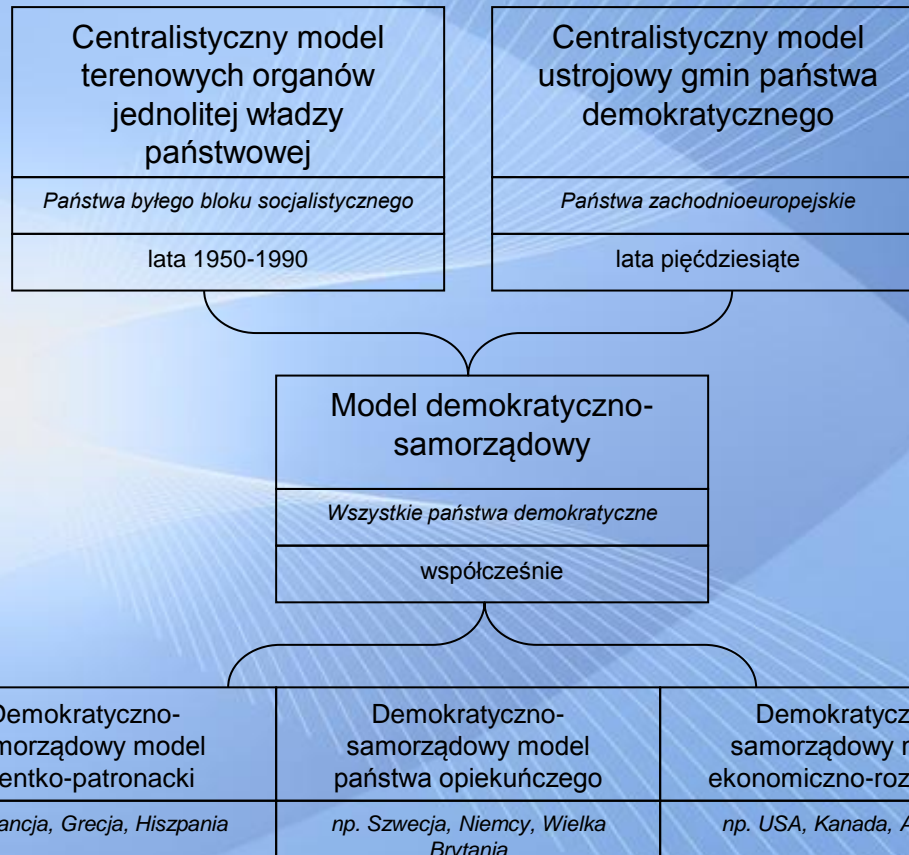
Centralistyczny model terenowych organów jednolitej władzy państwowej

Państwa byłego bloku socjalistycznego

lata 1950-1990

Centralistyczny model ustrojowy gmin państwa demokratycznego

Państwa zachodnioeuropejskie

lata pięćdziesiąte

Model demokratyczno-samorządowy

Wszystkie państwa demokratyczne

współcześnie

Demokratyczno-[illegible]morządowy model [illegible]entko-patronacki

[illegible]ancja, Grecja, Hiszpania

Demokratyczno-samorządowy model państwa opiekuńczego

np. Szwecja, Niemcy, Wielka Brytania

Demokratycz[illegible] samorządowy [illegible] ekonomiczno-roz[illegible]

np. USA, Kanada, A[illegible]